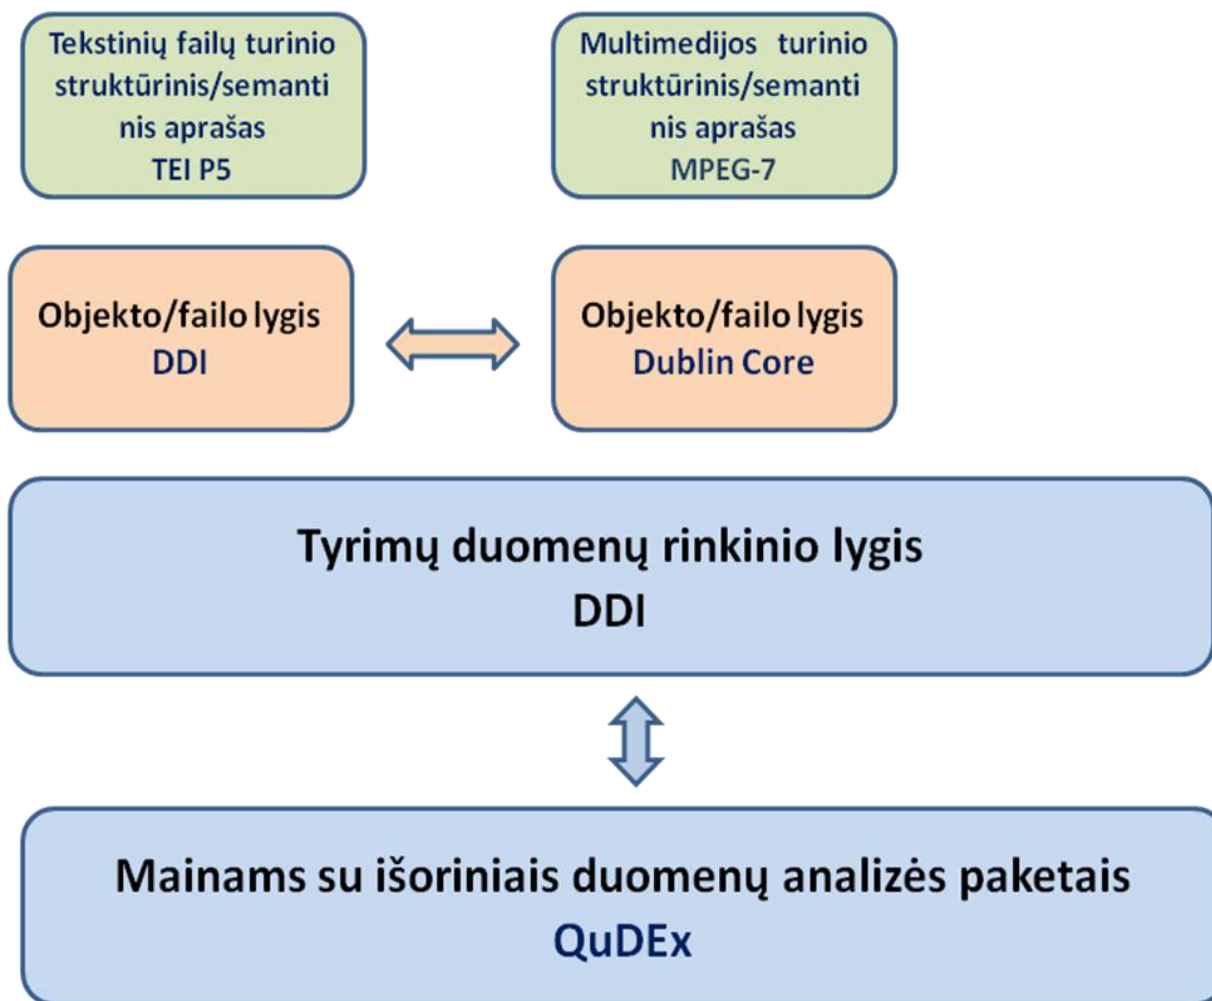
Tekstinių failų turinio struktūrinis/semanti nis aprašas
TEI P5

Multimedijos turinio struktūrinis/semanti nis aprašas
MPEG-7

Objekto/failo lygis
DDI

Objekto/failo lygis
Dublin Core

Tyrimų duomenų rinkinio lygis
DDI

Mainams su išoriniais duomenų analizės paketais
QuDEx